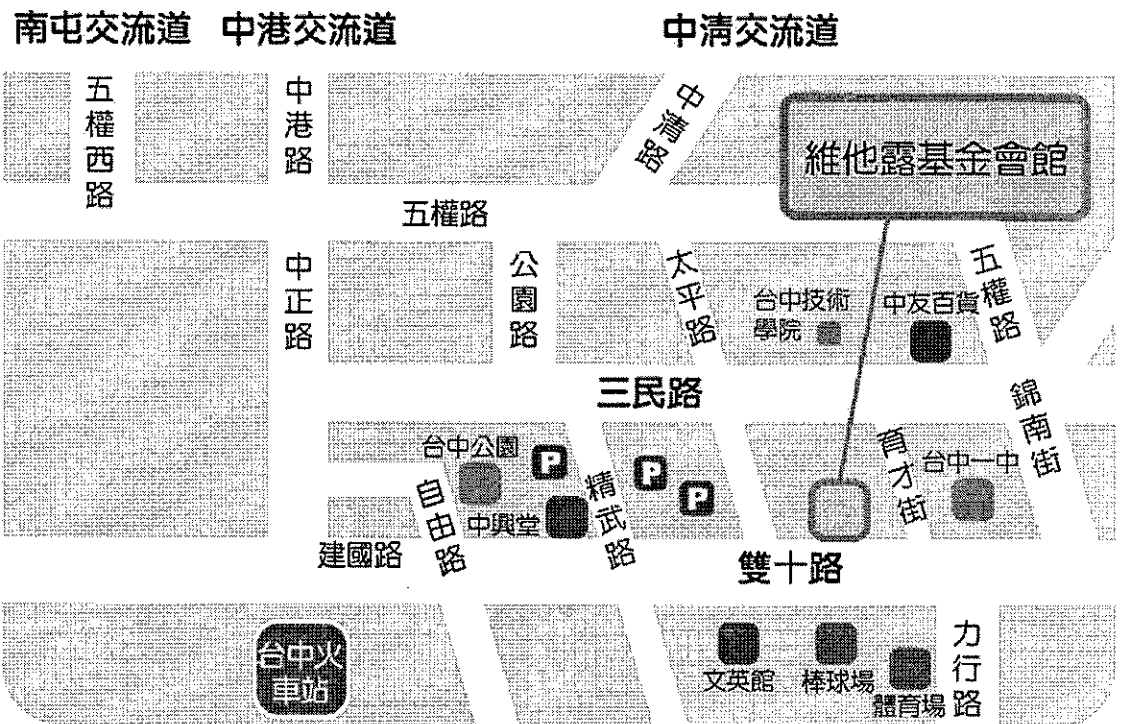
南屯交流道 中港交流道 中清交流道

五權西路

中港路

中清路

維他露基金會館

五權路

中正路

公園路

太平路

台中技術學院

中友百貨

五權路

三民路

錦南街

台中公園

P

P

P

精武路

育才街

台中一中

自由路

中興堂

建國路

雙十路

台中火車站

文英館

棒球場

體育場

力行路